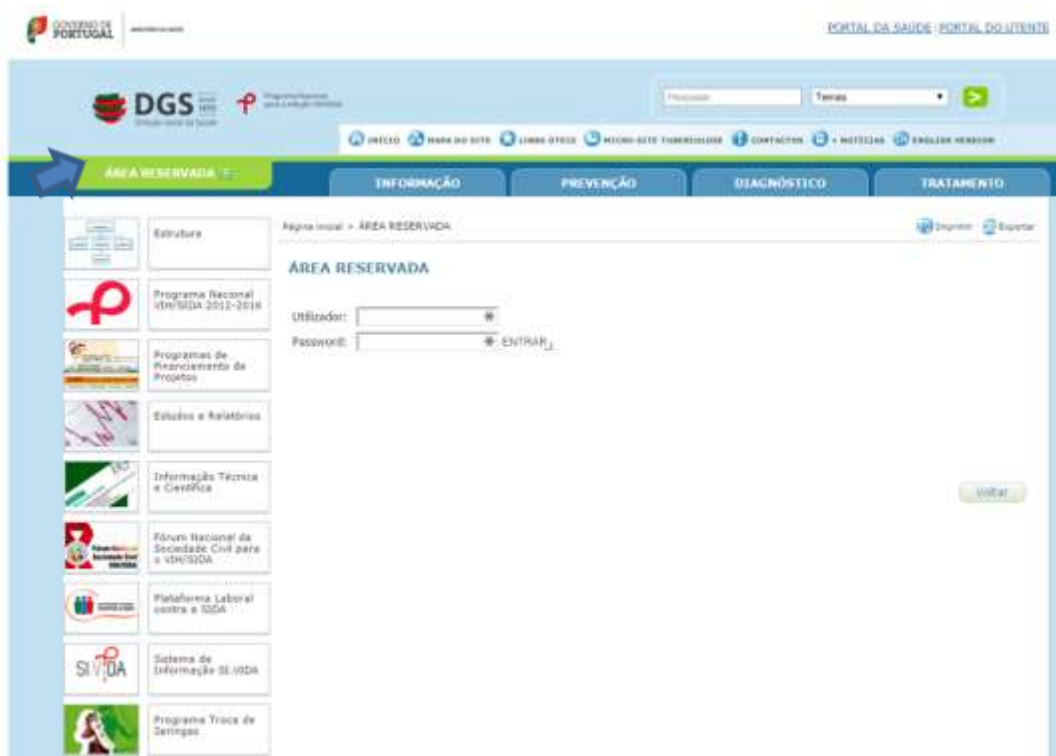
GOVERNO DE PORTUGAL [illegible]

PORTAL DA SAÚDE PORTAL DO UTENTE

DGS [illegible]

Pesquisar Temas

INÍCIO MAPA DO SITE LINKS ÚTEIS MICRO-SITE TUBERCULOSE CONTACTOS + NOTÍCIAS ENGLISH VERSION

ÁREA RESERVADA

INFORMAÇÃO PREVENÇÃO DIAGNÓSTICO TRATAMENTO

Estrutura

Programa Nacional VIH/SIDA 2012-2016

Programas de Financiamento de Projetos

Estudos e Relatórios

Informação Técnica e Científica

Fórum Nacional da Sociedade Civil para o VIH/SIDA

Plataforma Laboral contra a SIDA

SIVIDA

Sistema de Informação SI.VIDA

Programa Troca de Seringas

Página inicial > ÁREA RESERVADA

Imprimir Exportar

ÁREA RESERVADA

Utilizador: *

Password: * ENTRAR

Voltar